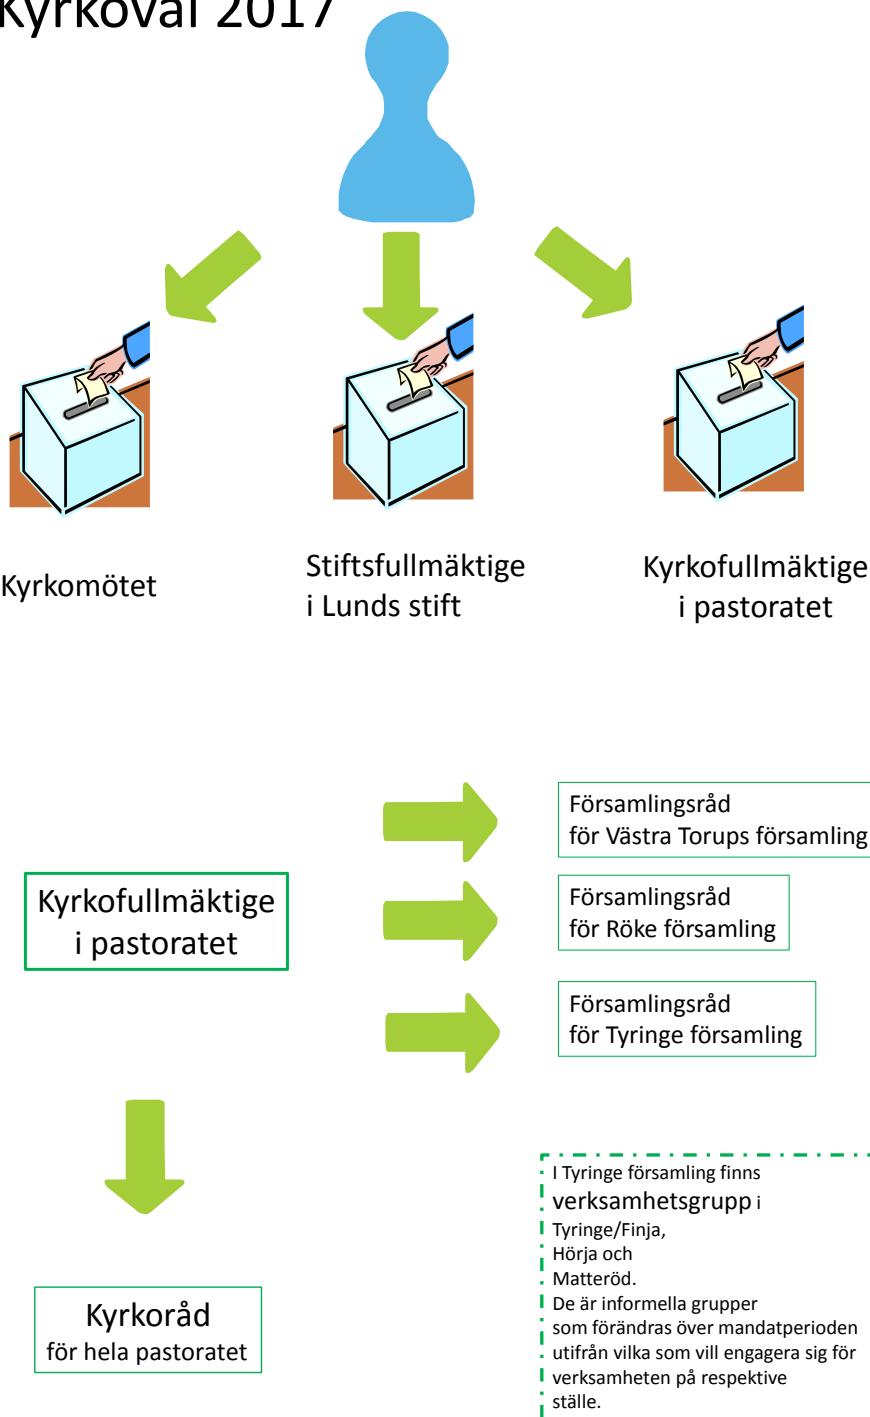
Kyrkoval 2017

Kyrkomötet

Stiftsfullmäktige i Lunds stift

Kyrkofullmäktige i pastoratet

Kyrkofullmäktige i pastoratet

Församlingsråd för Västra Torups församling

Församlingsråd för Röke församling

Församlingsråd för Tyringe församling

Kyrkoråd för hela pastoratet

I Tyringe församling finns verksamhetsgrupp i Tyringe/Finja, Hörja och Matteröd. De är informella grupper som förändras över mandatperioden utifrån vilka som vill engagera sig för verksamheten på respektive ställe.